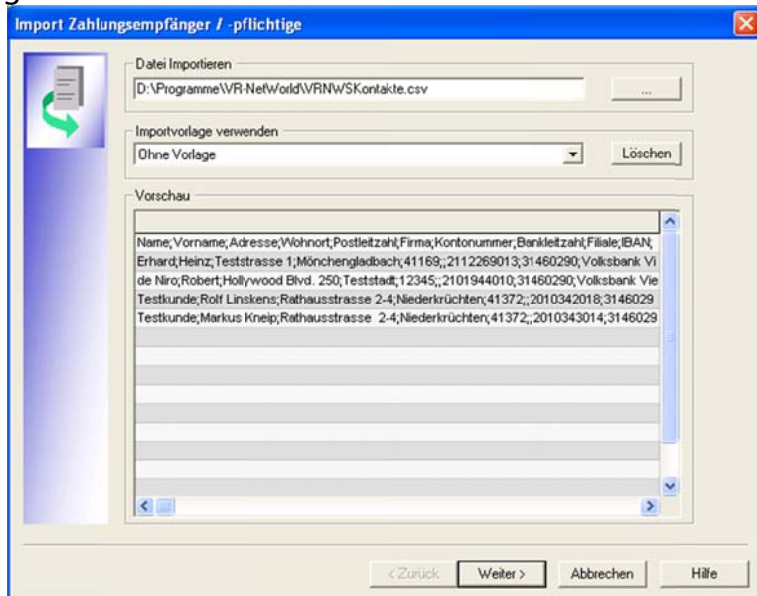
Import Zahlungsempfänger / -pflichtige

Datei Importieren
D:\Programme\VR-NetWorld\VRNWSKontakte.csv
...

Importvorlage verwenden
Ohne Vorlage
Löschen

Vorschau

Name;Vorname;Adresse;Wohnort;Postleitzahl;Firma;Kontonummer;Bankleitzahl;Filiale;IBAN;
Erhard;Heinz;Teststrasse 1;Mönchengladbach;41169;;2112269013;31460290;Volksbank Vi
de Niro;Robert;Hollywood Blvd. 250;Teststadt;12345;;2101944010;31460290;Volksbank Vie
Testkunde;Rolf Linskens;Rathausstrasse 2-4;Niederkrüchten;41372;;2010342018;3146029
Testkunde;Markus Kneip;Rathausstrasse 2-4;Niederkrüchten;41372;;2010343014;3146029

< Zurück
Weiter >
Abbrechen
Hilfe